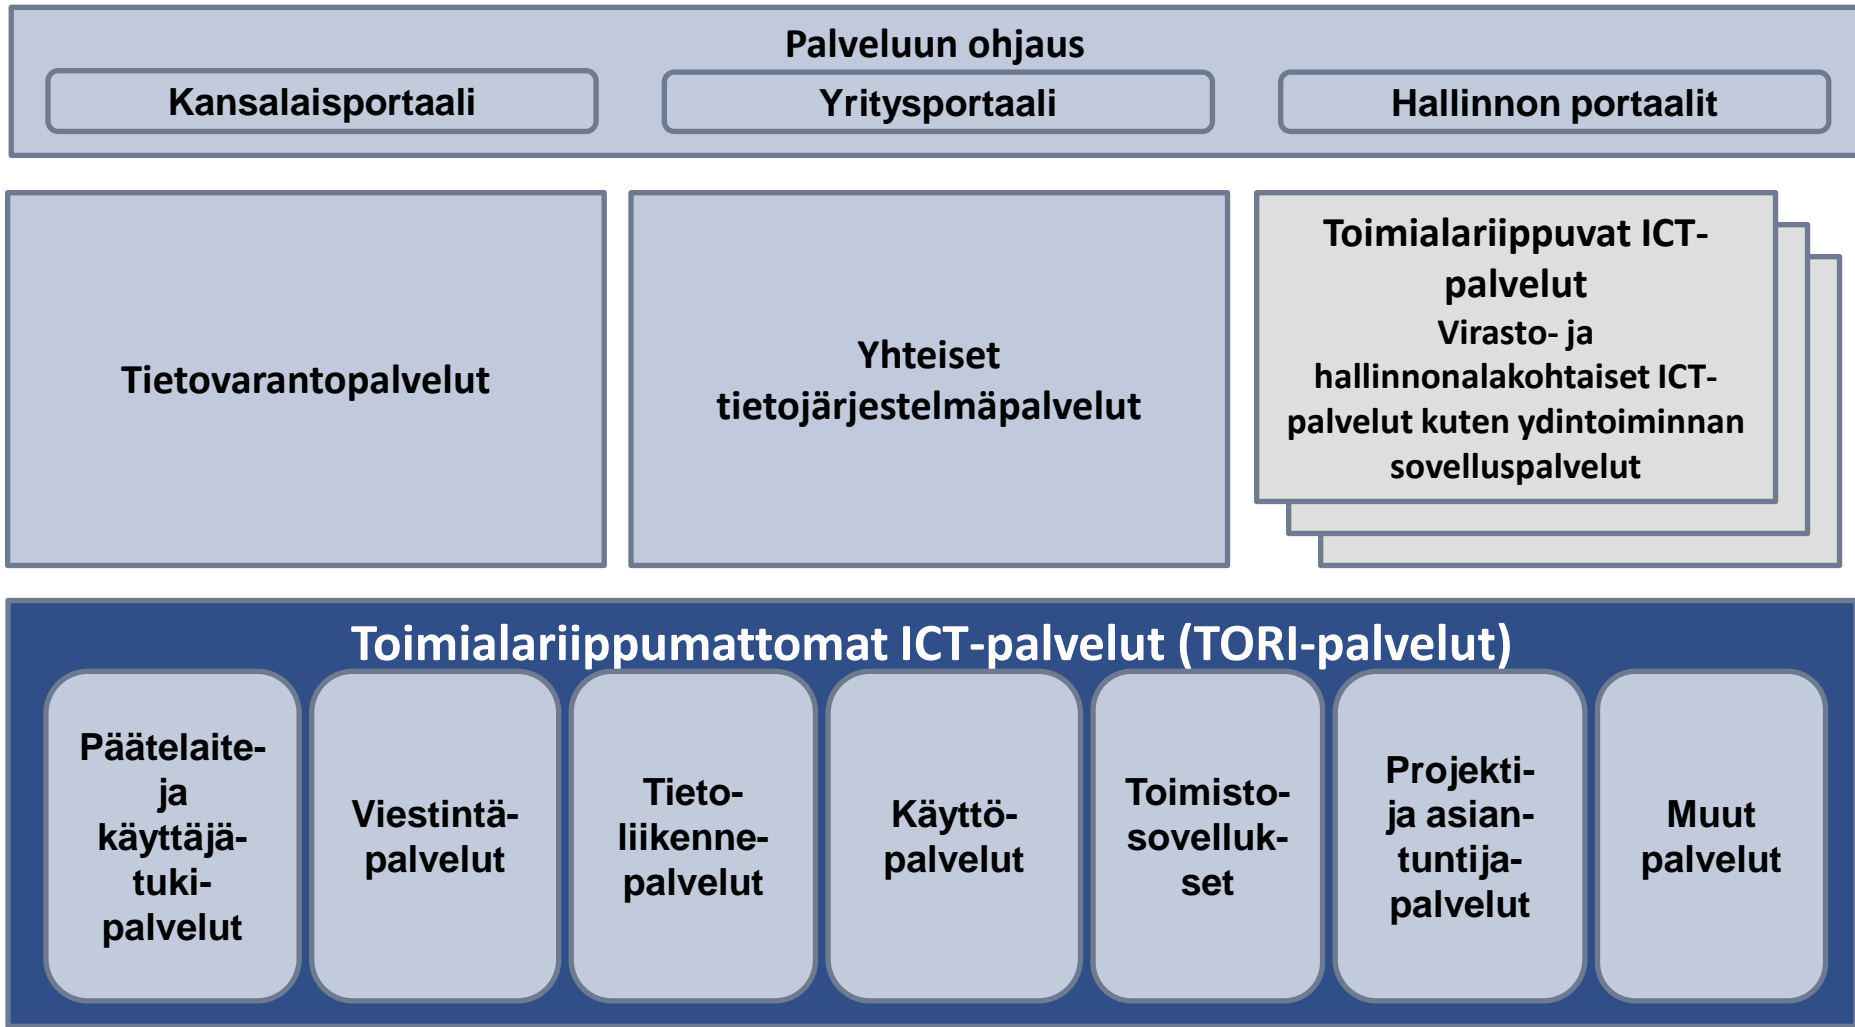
Palveluun ohjaus

Kansalaisportaali

Yritysportaali

Hallinnon portaalit

Tietovarantopalvelut

Yhteiset tietojärjestelmäpalvelut

Toimialariippuvat ICT-palvelut
Virasto- ja hallinnonalakohtaiset ICT-palvelut kuten ydintoiminnan sovelluspalvelut

Toimialariippumattomat ICT-palvelut (TORI-palvelut)

Päätelaite- ja käyttäjätukipalvelut

Viestintäpalvelut

Tietoliikennepalvelut

Käyttöpalvelut

Toimistosovellukset

Projekti- ja asiantuntijapalvelut

Muut palvelut